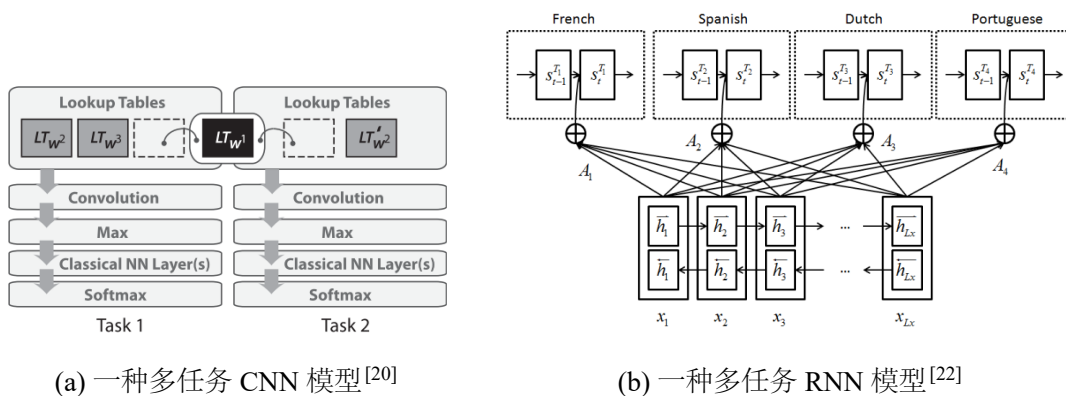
Lookup Tables

$LT_{W^2}$ $LT_{W^3}$ $LT_{W^1}$

Lookup Tables

$LT'_{W^2}$

Convolution

Max

Classical NN Layer(s)

Softmax

Task 1

Convolution

Max

Classical NN Layer(s)

Softmax

Task 2

French Spanish Dutch Portuguese

$s_{t-1}^{T_1}$ $s_t^{T_1}$ $s_{t-1}^{T_2}$ $s_t^{T_2}$ $s_{t-1}^{T_3}$ $s_t^{T_3}$ $s_{t-1}^{T_4}$ $s_t^{T_4}$

$A_1$ $A_2$ $A_3$ $A_4$

$\overrightarrow{h_1}$ $\overrightarrow{h_2}$ $\overrightarrow{h_3}$ ... $\overrightarrow{h_{Lx}}$

$\overleftarrow{h_1}$ $\overleftarrow{h_2}$ $\overleftarrow{h_3}$ ... $\overleftarrow{h_{Lx}}$

$x_1$ $x_2$ $x_3$ $x_{Lx}$

(a) 一种多任务 CNN 模型$^{[20]}$

(b) 一种多任务 RNN 模型$^{[22]}$